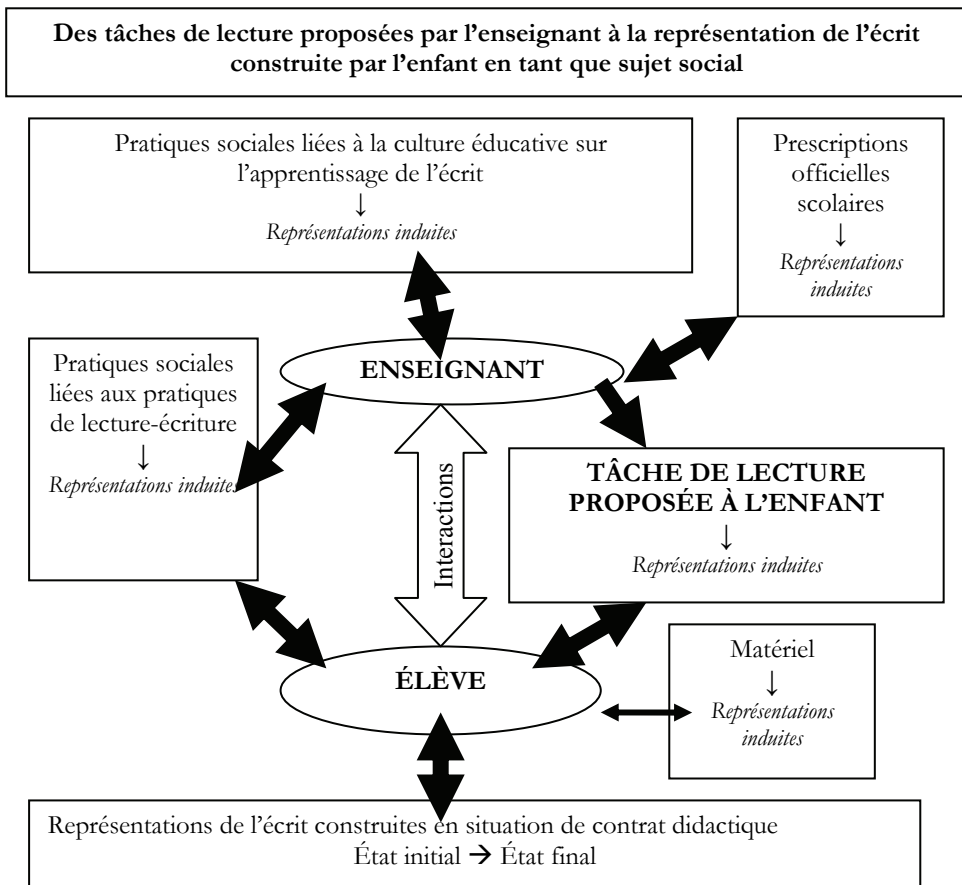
Des tâches de lecture proposées par l'enseignant à la représentation de l'écrit construite par l'enfant en tant que sujet social

Pratiques sociales liées à la culture éducative sur l'apprentissage de l'écrit
↓
*Représentations induites*

Prescriptions officielles scolaires
↓
*Représentations induites*

Pratiques sociales liées aux pratiques de lecture-écriture
↓
*Représentations induites*

ENSEIGNANT

Interactions

TÂCHE DE LECTURE PROPOSÉE À L'ENFANT
↓
*Représentations induites*

ÉLÈVE

Matériel
↓
*Représentations induites*

Représentations de l'écrit construites en situation de contrat didactique
État initial → État final